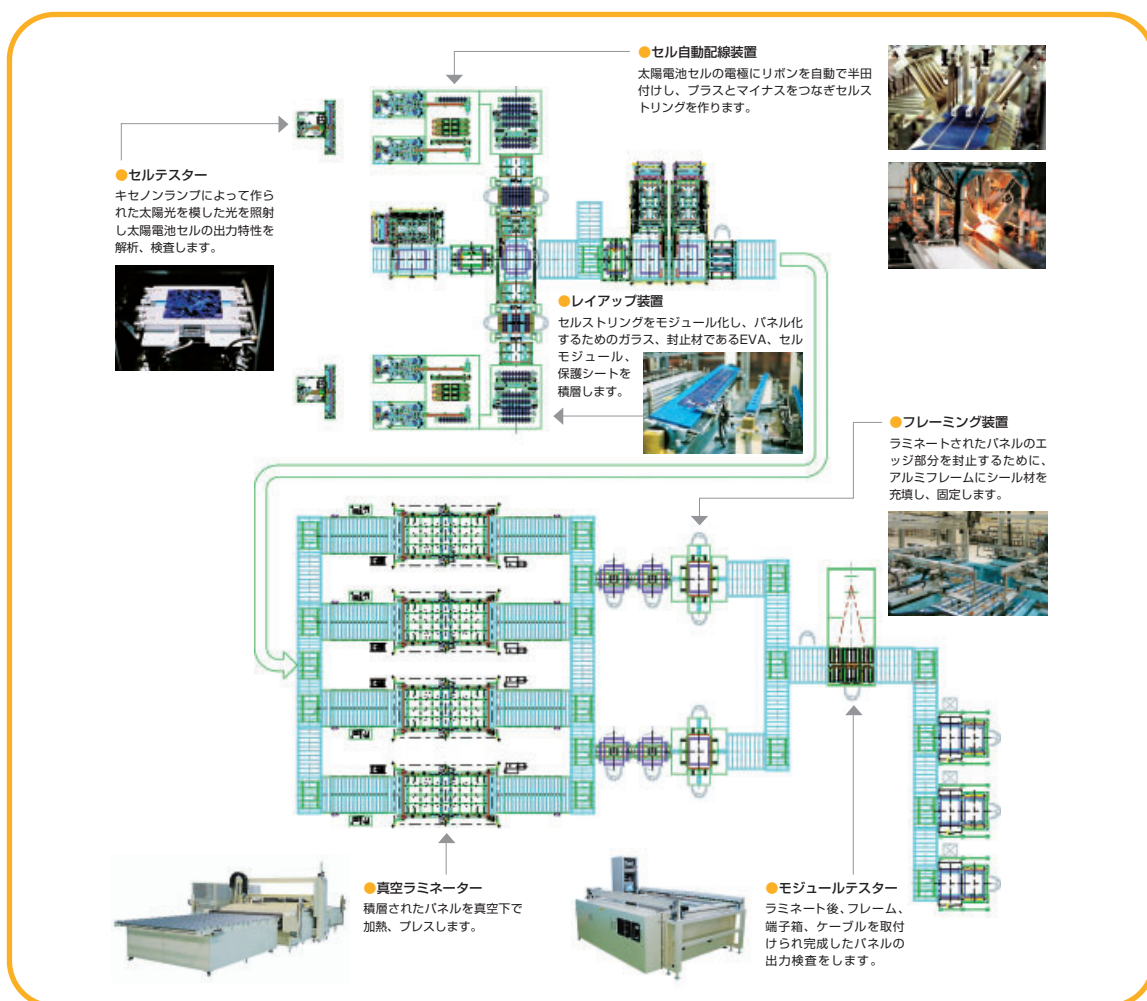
●セル自動配線装置
太陽電池セルの電極にリボンを自動で半田付けし、プラスとマイナスをつなぎセルストリングを作ります。

●セルテスター
キセノンランプによって作られた太陽光を模した光を照射し太陽電池セルの出力特性を解析、検査します。

●レイアップ装置
セルストリングをモジュール化し、パネル化するためのガラス、封止材であるEVA、セルモジュール、保護シートを積層します。

●フレーミング装置
ラミネートされたパネルのエッジ部分を封止するために、アルミフレームにシール材を充填し、固定します。

●真空ラミネーター
積層されたパネルを真空下で加熱、プレスします。

●モジュールテスター
ラミネート後、フレーム、端子箱、ケーブルを取付けられ完成したパネルの出力検査をします。